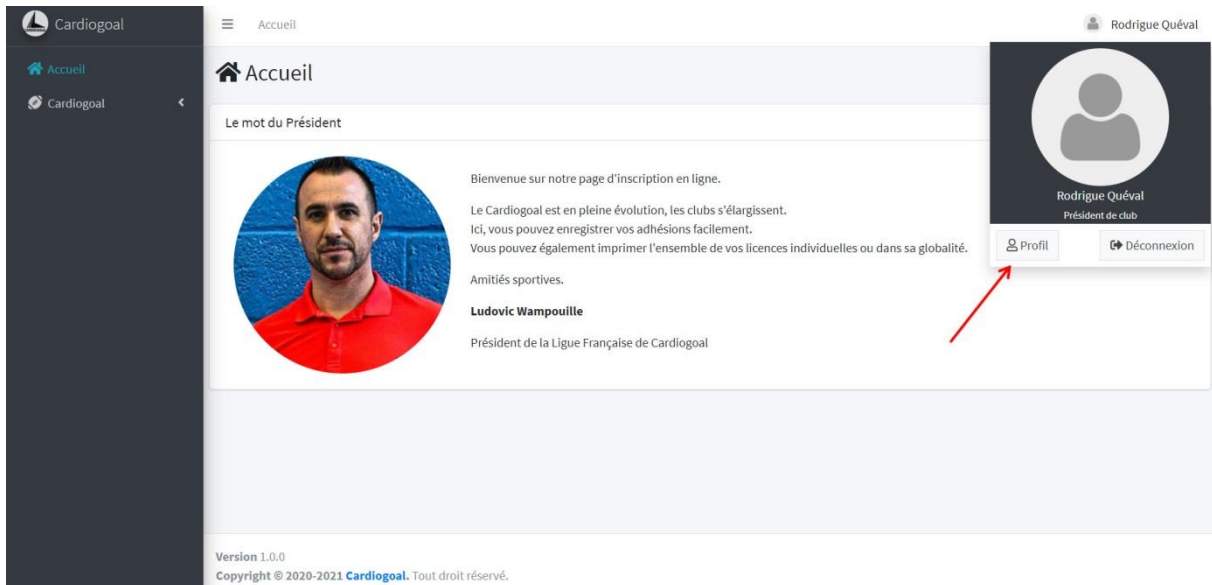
Cardiogoal

Accueil

Cardiogoal

Accueil

Rodrigue Quéval

Accueil

Le mot du Président

Bienvenue sur notre page d'inscription en ligne.

Le Cardiogoal est en pleine évolution, les clubs s'élargissent.
Ici, vous pouvez enregistrer vos adhésions facilement.
Vous pouvez également imprimer l'ensemble de vos licences individuelles ou dans sa globalité.

Amitiés sportives.

**Ludovic Wampouille**

Président de la Ligue Française de Cardiogoal

Rodrigue Quéval
Président de club

Profil

Déconnexion

Version 1.0.0
Copyright © 2020-2021 Cardiogoal. Tout droit réservé.